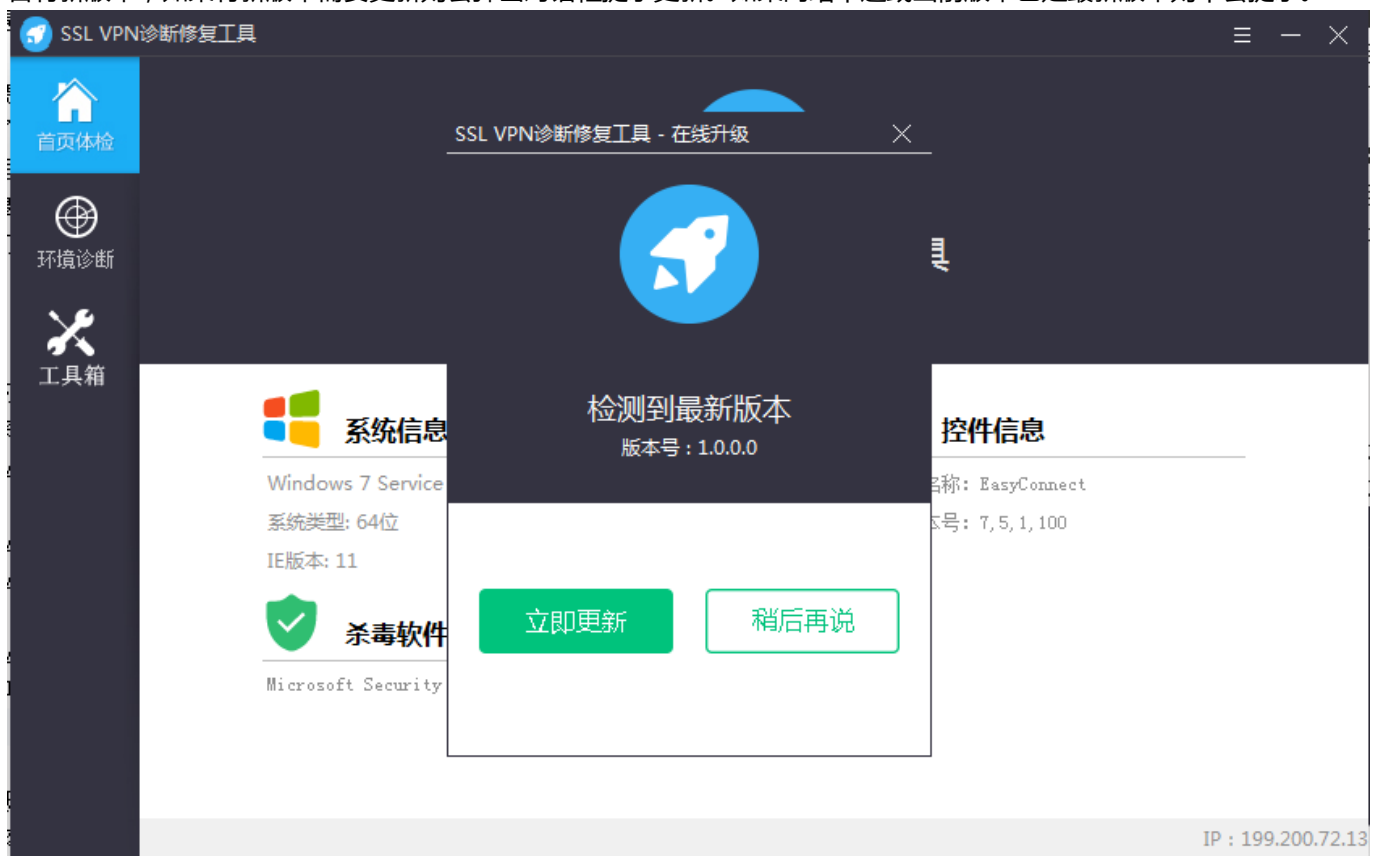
SSL VPN诊断修复工具

首页体检

环境诊断

工具箱

SSL VPN诊断修复工具 - 在线升级

检测到最新版本

版本号：1.0.0.0

立即更新

稍后再说

系统信息

Windows 7 Service

系统类型: 64位

IE版本: 11

杀毒软件

Microsoft Security

控件信息

名称: EasyConnect

本号: 7,5,1,100

IP：199.200.72.13